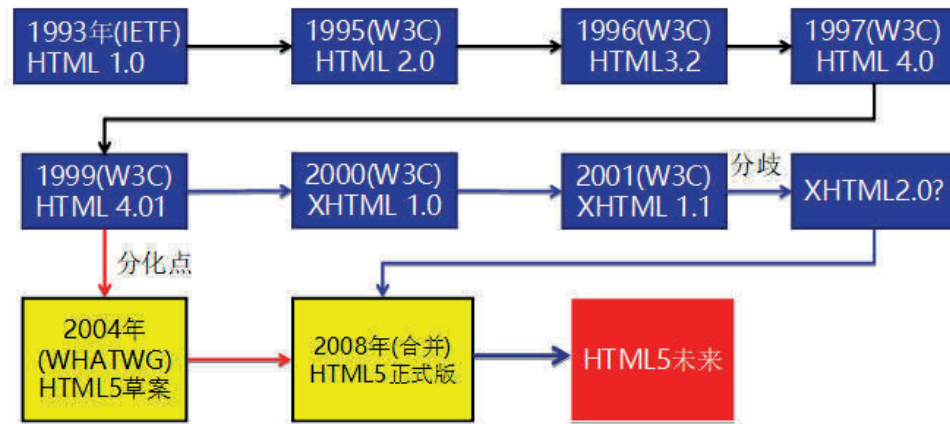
1993年(IETF) HTML 1.0

1995(W3C) HTML 2.0

1996(W3C) HTML3.2

1997(W3C) HTML 4.0

1999(W3C) HTML 4.01

2000(W3C) XHTML 1.0

2001(W3C) XHTML 1.1

分歧

XHTML2.0?

分化点

2004年 (WHATWG) HTML5草案

2008年(合并) HTML5正式版

HTML5未来